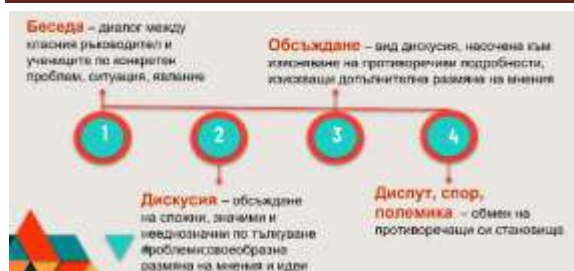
Беседа – диалог между класния ръководител и учениците по конкретен проблем, ситуация, явление

Обсъждане – вид дискусия, насочена към изясняване на противоречиви подробности, изискващи допълнителна размяна на мнения

1

2

3

4

Дискусия – обсъждане на сложни, значими и нееднозначни по тълкуване проблеми;своеобразна размяна на мнения и идеи

Диспут, спор, полемика – обмен на противоречащи си становища